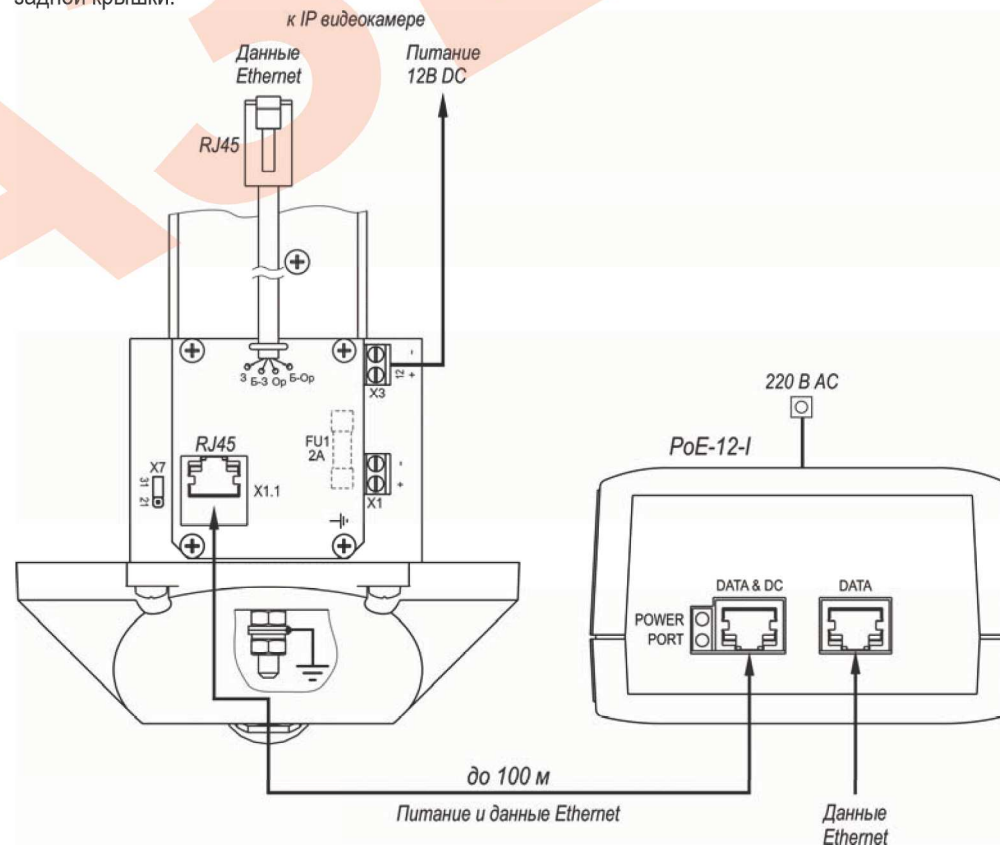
задней крышки.

к IP видеокамере

Данные Ethernet

Питание 12В DC

RJ45

З Б-З Ор Б-Ор

X3

12

-

+

RJ45

FU1 2A

X7

31

21

X1.1

-

+

X1

220 В АС

PoE-12-I

DATA & DC

DATA

POWER PORT

до 100 м

Питание и данные Ethernet

Данные Ethernet